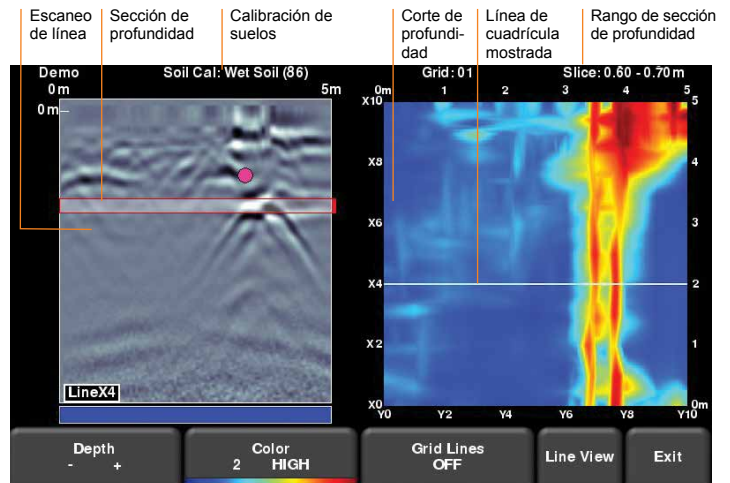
Escaneo de línea
Sección de profundidad
Calibración de suelos
Corte de profundidad
Línea de cuadrícula mostrada
Rango de sección de profundidad

Demo
0m
5m
0m
Soil Cal: Wet Soil (86)
LineX4

Grid: 01
Slice: 0.60 - 0.70m
0m
1
2
3
4
5
X10
X8
X6
X4
X2
X0
Y0
Y2
Y4
Y6
Y8
Y10
5
4
3
2
1
0m

Depth
-
+
Color
2
HIGH
Grid Lines
OFF
Line View
Exit